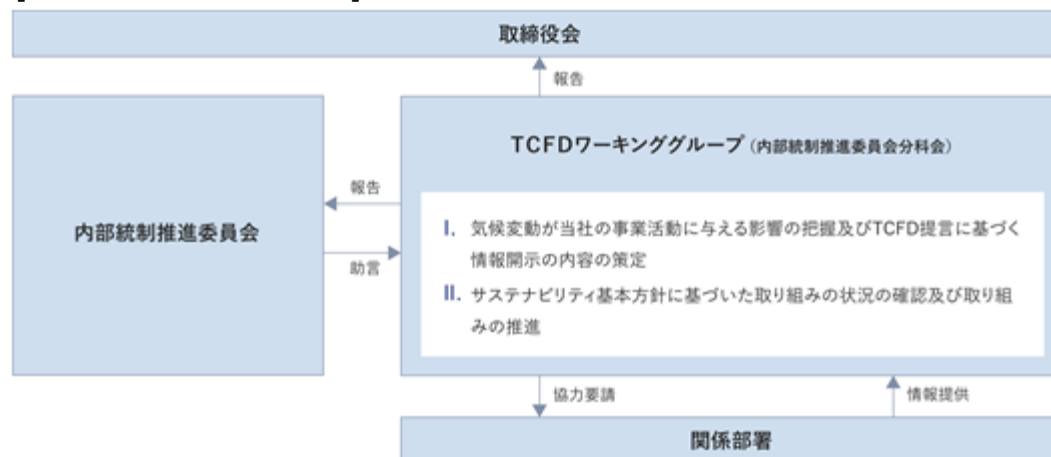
取締役会

報告

内部統制推進委員会

報告

助言

TCFDワーキンググループ（内部統制推進委員会分科会）

I. 気候変動が当社の事業活動に与える影響の把握及びTCFD提言に基づく情報開示の内容の策定

II. サステナビリティ基本方針に基づいた取り組みの状況の確認及び取り組みの推進

協力要請

情報提供

関係部署